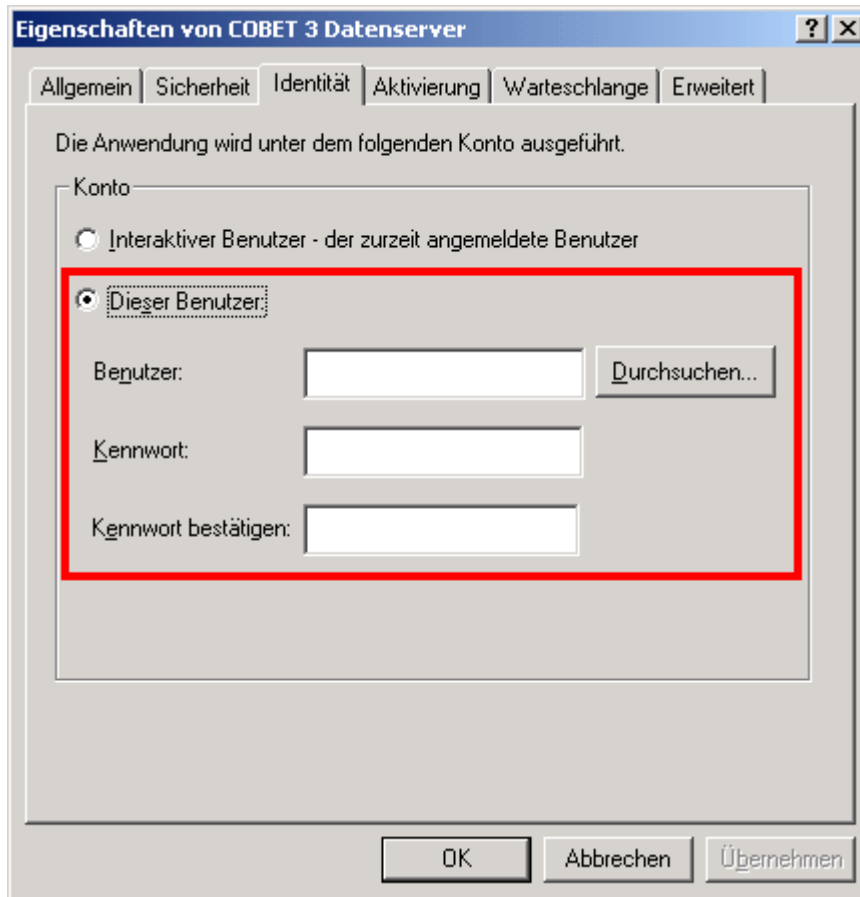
Eigenschaften von COBET 3 Datenserver

?
X

Allgemein
Sicherheit
Identität
Aktivierung
Warteschlange
Erweitert

Die Anwendung wird unter dem folgenden Konto ausgeführt.

Konto

Interaktiver Benutzer - der zurzeit angemeldete Benutzer

Dieser Benutzer:

Benutzer:
Durchsuchen...

Kennwort:

Kennwort bestätigen:

OK
Abbrechen
Übernehmen